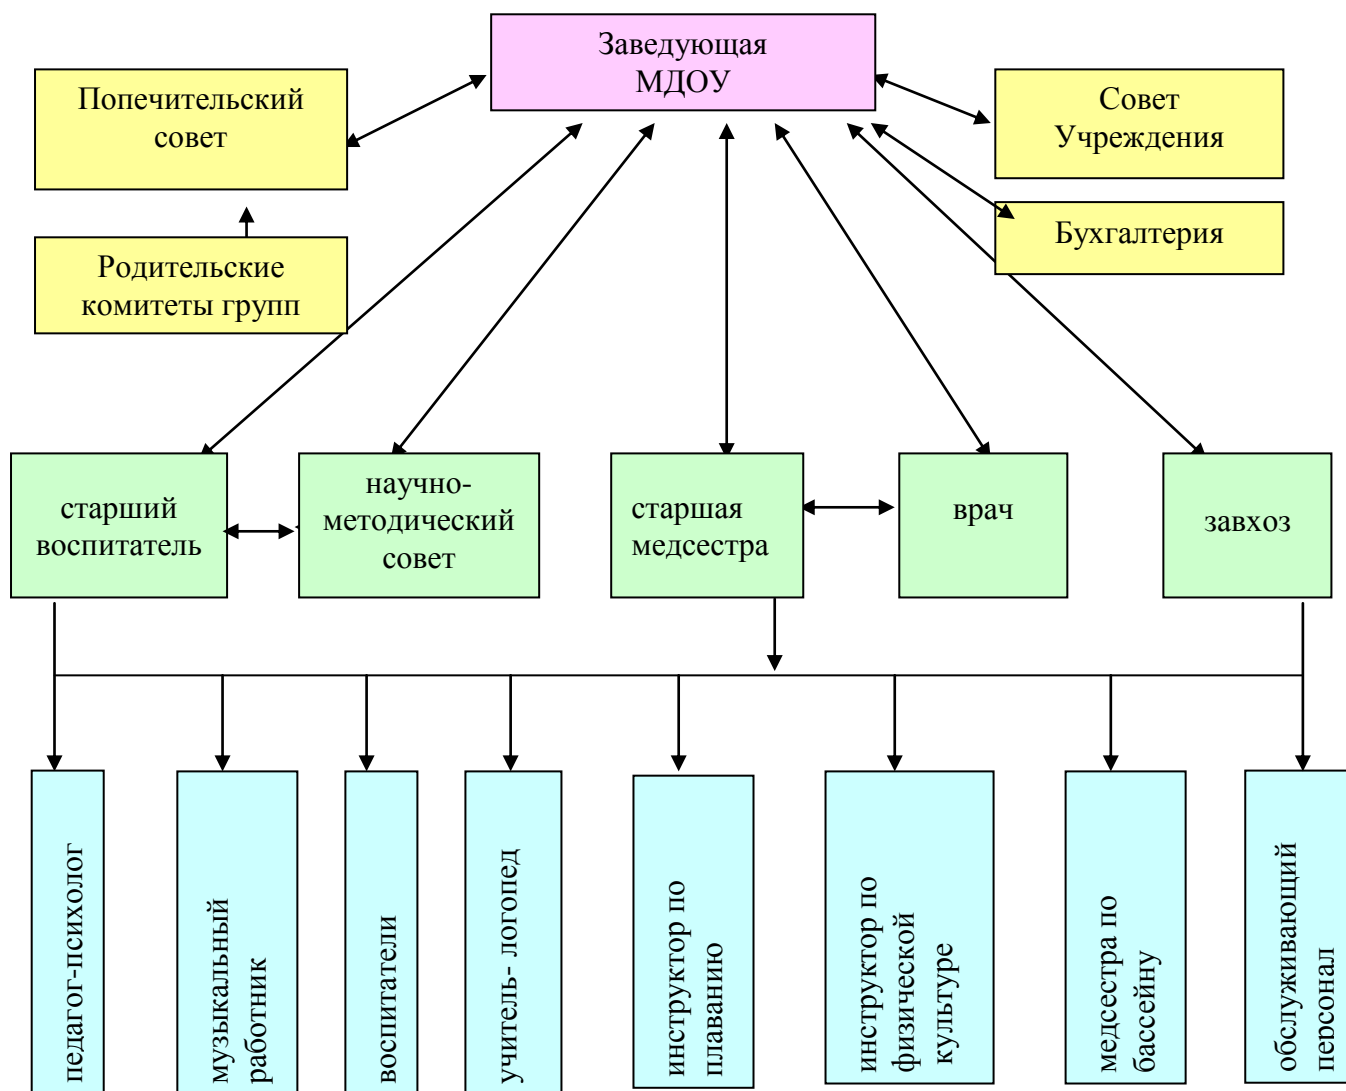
Заведующая МДОУ

Попечительский совет

Совет Учреждения

Бухгалтерия

Родительские комитеты групп

старший воспитатель

научно-методический совет

старшая медсестра

врач

завхоз

педагог-психолог

музыкальный работник

воспитатели

учитель- логопед

инструктор по плаванию

инструктор по физической культуре

медсестра по бассейну

обслуживающий персонал